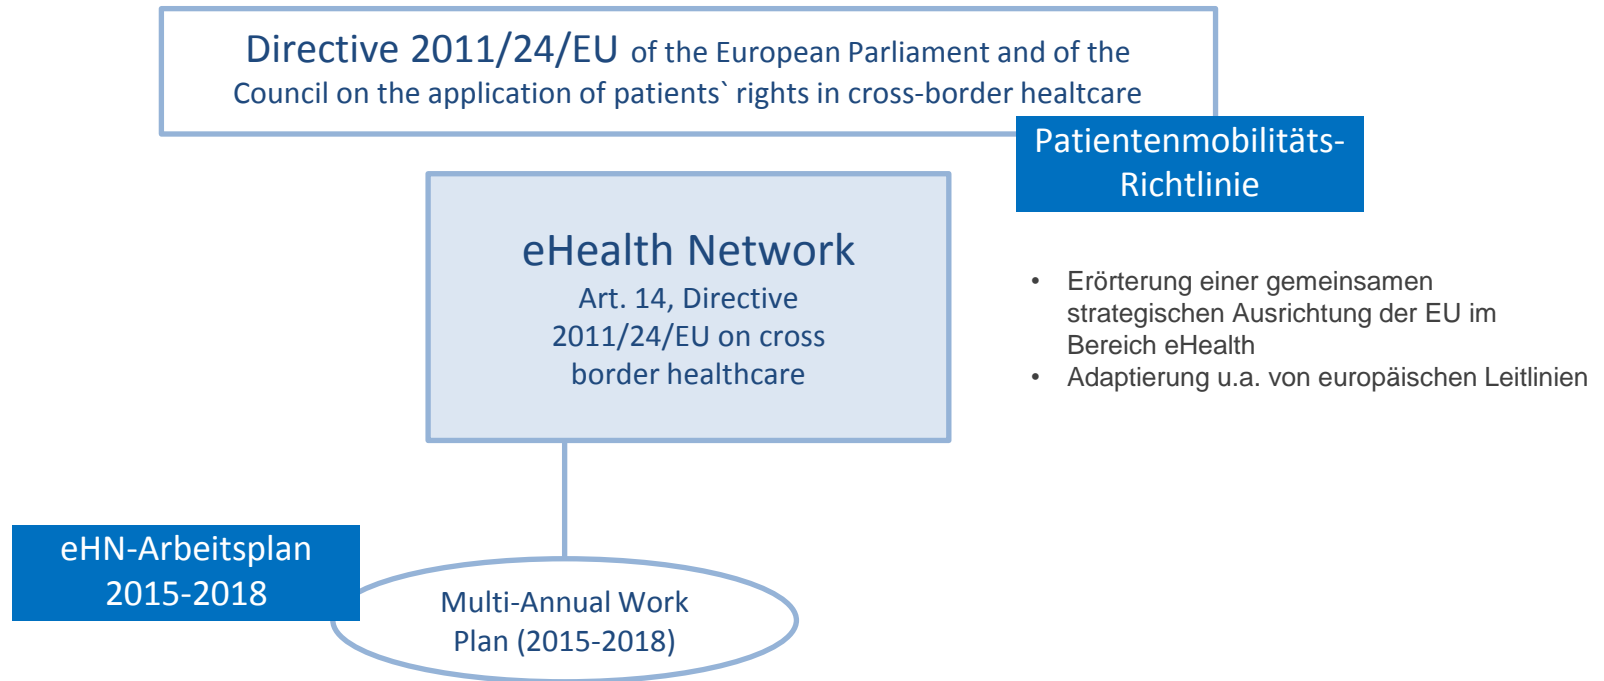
Directive 2011/24/EU of the European Parliament and of the Council on the application of patients` rights in cross-border healtcare

Patientenmobilitäts-Richtlinie

eHealth Network
Art. 14, Directive 2011/24/EU on cross border healthcare

• Erörterung einer gemeinsamen strategischen Ausrichtung der EU im Bereich eHealth
• Adaptierung u.a. von europäischen Leitlinien

eHN-Arbeitsplan 2015-2018

Multi-Annual Work Plan (2015-2018)